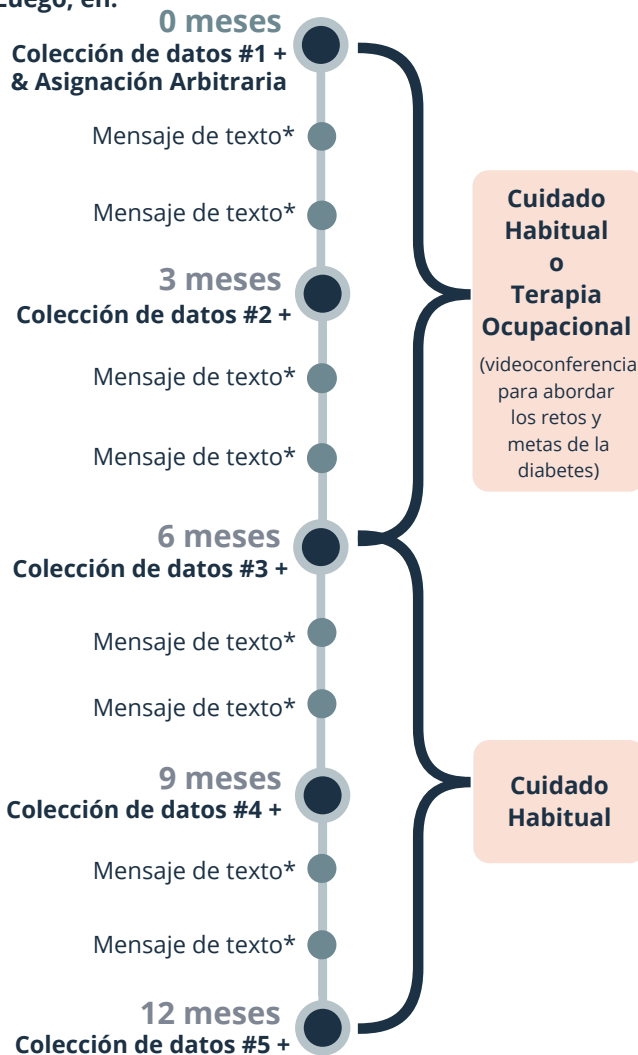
Luego, en:

0 meses
Colección de datos #1 + & Asignación Arbitraria

Mensaje de texto*

Mensaje de texto*

3 meses
Colección de datos #2 +

Mensaje de texto*

Mensaje de texto*

6 meses
Colección de datos #3 +

Mensaje de texto*

Mensaje de texto*

9 meses
Colección de datos #4 +

Mensaje de texto*

Mensaje de texto*

12 meses
Colección de datos #5 +

Cuidado Habitual o Terapia Ocupacional

(videoconferencia para abordar los retos y metas de la diabetes)

Cuidado Habitual